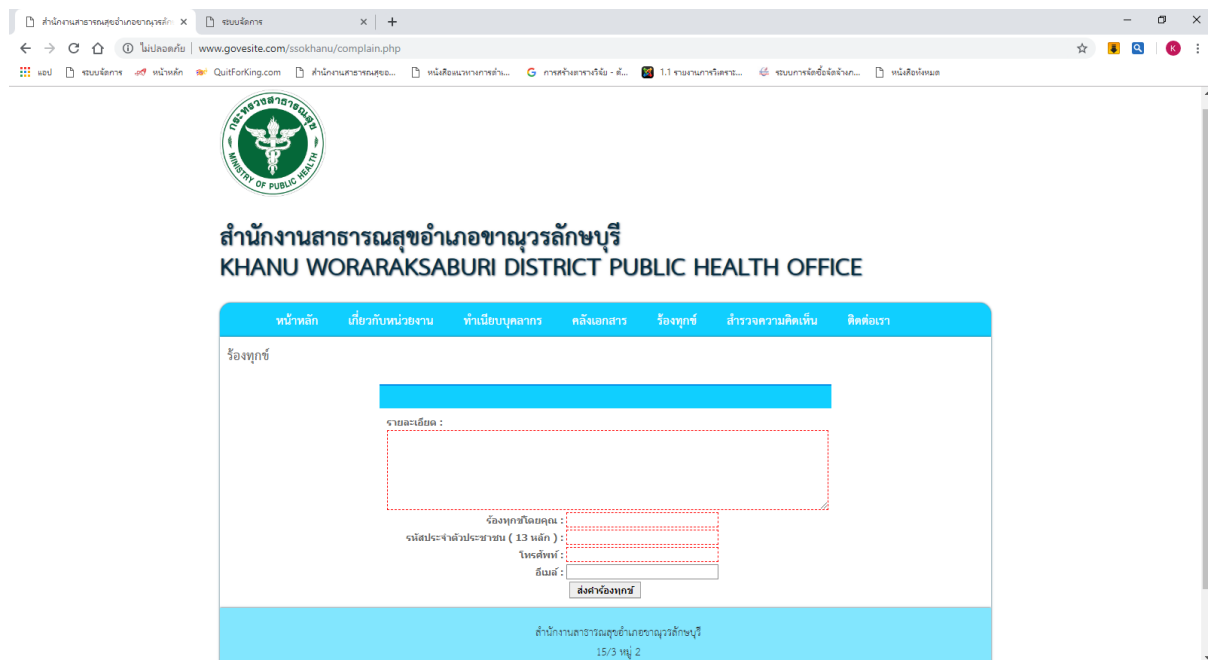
สำนักงานสาธารณสุขอำเภอขาณุวรลักษ × ระบบจัดการ × +

ไม่ปลอดภัย | www.govesite.com/ssokhanu/complain.php

แอป ระบบจัดการ หน้าหลัก QuitForKing.com สำนักงานสาธารณสุขอ... หนังสือแนวทางการดำเ... การสร้างตารางวิจัย - ต้... 1.1 รายงานการวิเคราะ... ระบบการจัดซื้อจัดจ้างภ... หนังสือทั้งหมด

กระทรวงสาธารณสุข MINISTRY OF PUBLIC HEALTH

สำนักงานสาธารณสุขอำเภอขาณุวรลักษบุรี
KHANU WORARAKSABURI DISTRICT PUBLIC HEALTH OFFICE

หน้าหลัก เกี่ยวกับหน่วยงาน ทำเนียบบุคลากร คลังเอกสาร ร้องทุกข์ สำรวจความคิดเห็น ติดต่อเรา

ร้องทุกข์

รายละเอียด :

ร้องทุกข์โดยคุณ :
รหัสประจำตัวประชาชน ( 13 หลัก ) :
โทรศัพท์ :
อีเมล์ :
ส่งคำร้องทุกข์

สำนักงานสาธารณสุขอำเภอขาณุวรลักษบุรี
15/3 หมู่ 2